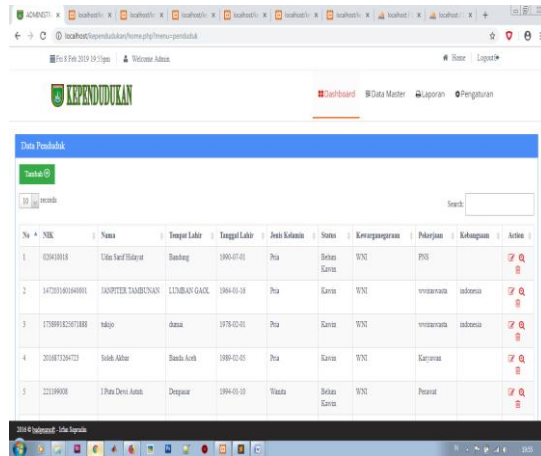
ADMINISTI × | localhost/ × | localhost/ × | localhost/ × | localhost/ × | localhost/ × | localhost/ × | localhost/ × | localhost/ × | +

localhost/kependudukan/home.php?menu=penduduk

Fri 8 Feb 2019 19:15pm | Welcome Admin | Home | Logout

KEPENDUDUKAN

Dashboard | Data Master | Laporan | Pengaturan

Data Penduduk

Tambah

10 records

Search:

| No | NIK | Nama | Tempat Lahir | Tanggal Lahir | Jenis Kelamin | Status | Kewarganegaraan | Pekerjaan | Kebangsaan | Action |
|---|---|---|---|---|---|---|---|---|---|---|
| 1 | 020410018 | Udin Sarif Hidayat | Bandung | 1990-07-01 | Pria | Belum Kawin | WNI | PNS | | |
| 2 | 1472031601640001 | JANPITER TAMBUNAN | LUMBAN GAOL | 1964-01-16 | Pria | Kawin | WNI | wiraswasta | indonesia | |
| 3 | 1758991825971888 | tukijo | dumai | 1978-02-01 | Pria | Kawin | WNI | wiraswasta | indonesia | |
| 4 | 2016873264723 | Soleh Akbar | Banda Aceh | 1989-02-05 | Pria | Kawin | WNI | Karyawan | | |
| 5 | 221199008 | I Putu Dewi Astuti | Denpasar | 1994-01-10 | Wanita | Belum Kawin | WNI | Perawat | | |

2016 © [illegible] - Irfan Saputra